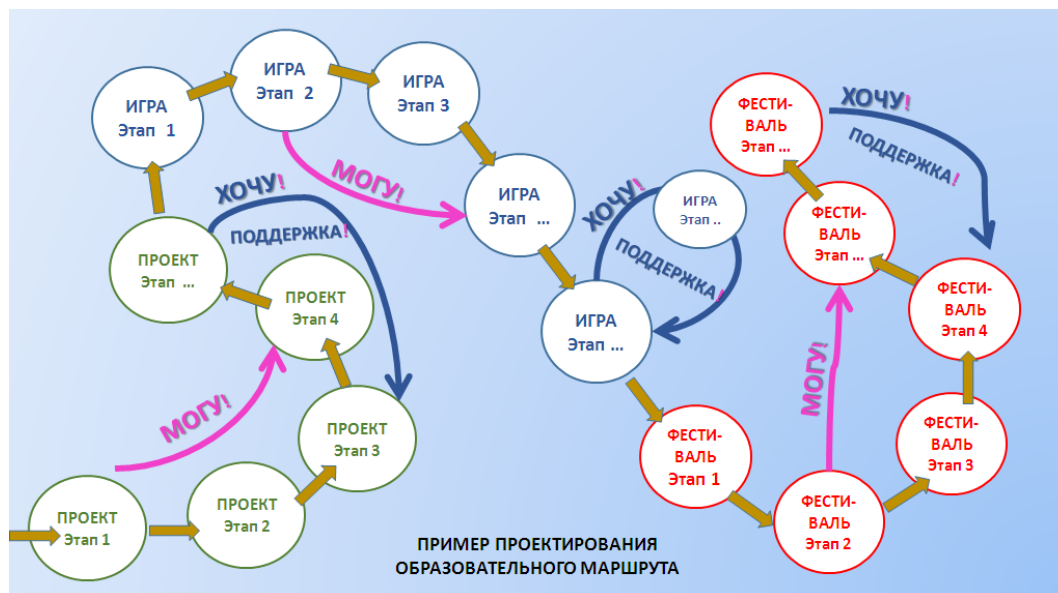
ИГРА Этап 1

ИГРА Этап 2

ИГРА Этап 3

ИГРА Этап ...

ИГРА Этап ..

ИГРА Этап ...

ХОЧУ!

ПОДДЕРЖКА!

МОГУ!

ПРОЕКТ Этап ...

ПРОЕКТ Этап 4

ХОЧУ!

ПОДДЕРЖКА!

МОГУ!

ПРОЕКТ Этап 3

ПРОЕКТ Этап 2

ПРОЕКТ Этап 1

ФЕСТИ-ВАЛЬ Этап ...

ХОЧУ!

ПОДДЕРЖКА!

ФЕСТИ-ВАЛЬ Этап ...

ФЕСТИ-ВАЛЬ Этап 4

МОГУ!

ФЕСТИ-ВАЛЬ Этап 3

ФЕСТИ-ВАЛЬ Этап 1

ФЕСТИ-ВАЛЬ Этап 2

ПРИМЕР ПРОЕКТИРОВАНИЯ ОБРАЗОВАТЕЛЬНОГО МАРШРУТА